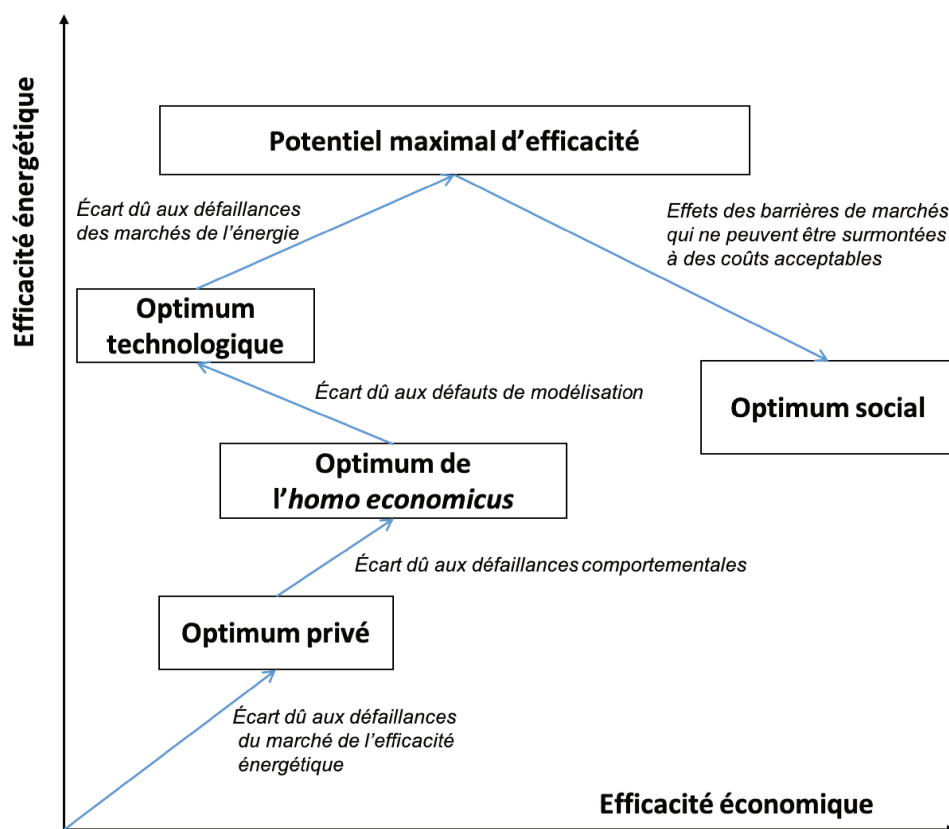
Efficacité énergétique

Potentiel maximal d'efficacité

Écart dû aux défaillances des marchés de l'énergie

Effets des barrières de marchés qui ne peuvent être surmontées à des coûts acceptables

Optimum technologique

Écart dû aux défauts de modélisation

Optimum social

Optimum de l'*homo economicus*

Écart dû aux défaillances comportementales

Optimum privé

Écart dû aux défaillances du marché de l'efficacité énergétique

Efficacité économique